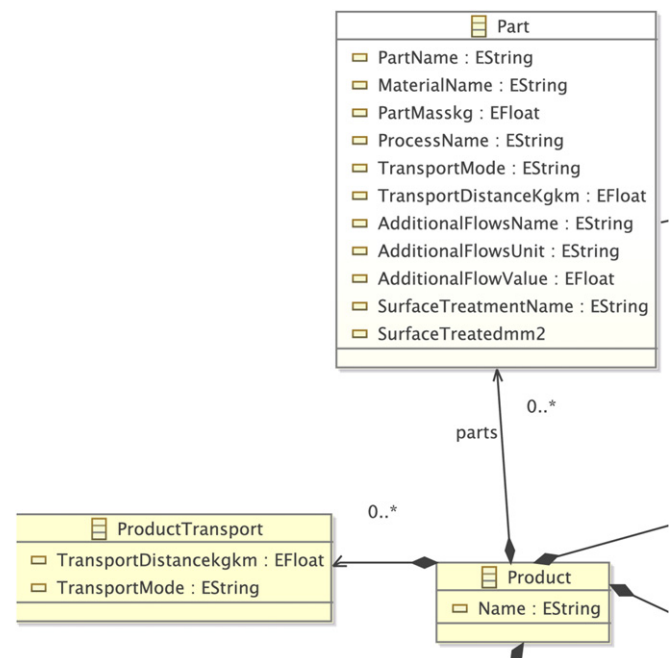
Part
PartName : EString
MaterialName : EString
PartMasskg : EFloat
ProcessName : EString
TransportMode : EString
TransportDistanceKgkm : EFloat
AdditionalFlowsName : EString
AdditionalFlowsUnit : EString
AdditionalFlowValue : EFloat
SurfaceTreatmentName : EString
SurfaceTreatedmm2

0..*
parts

0..*

ProductTransport
TransportDistancekgkm : EFloat
TransportMode : EString

Product
Name : EString